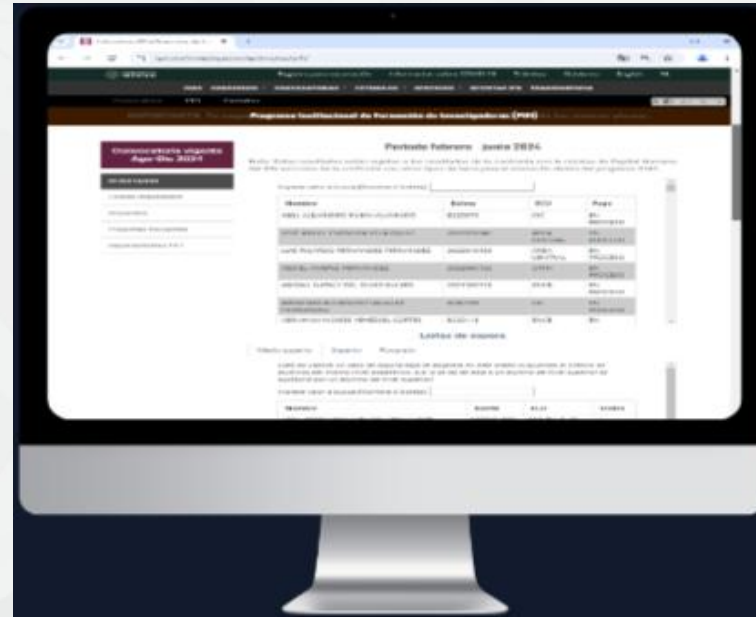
Programa Institucional de Formación de Investigadores (PIFI)

Convocatoria vigente Ago-Dic 2024

Periodo febrero - junio 2024

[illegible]

| Nombre | Boleta | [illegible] | Pago |
|---|---|---|---|
| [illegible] | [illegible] | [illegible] | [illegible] |

Listas de espera

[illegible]

| Nombre | Boleta | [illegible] | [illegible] |
|---|---|---|---|
| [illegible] | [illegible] | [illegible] | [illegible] |